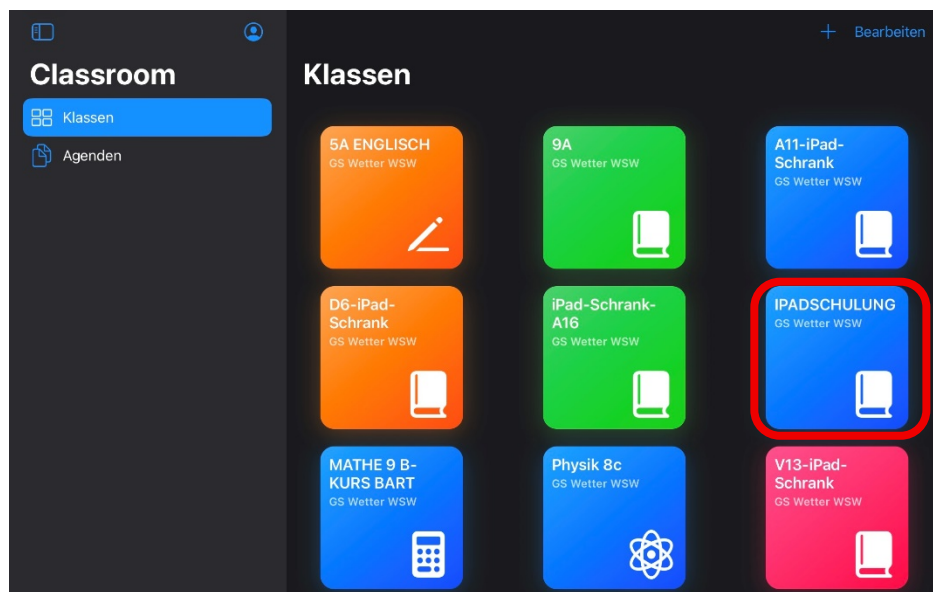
Classroom

Klassen

Agenden

+ Bearbeiten

Klassen

5A ENGLISCH
GS Wetter WSW

9A
GS Wetter WSW

A11-iPad-Schrank
GS Wetter WSW

D6-iPad-Schrank
GS Wetter WSW

iPad-Schrank-A16
GS Wetter WSW

IPADSCHULUNG
GS Wetter WSW

MATHE 9 B-KURS BART
GS Wetter WSW

Physik 8c
GS Wetter WSW

V13-iPad-Schrank
GS Wetter WSW